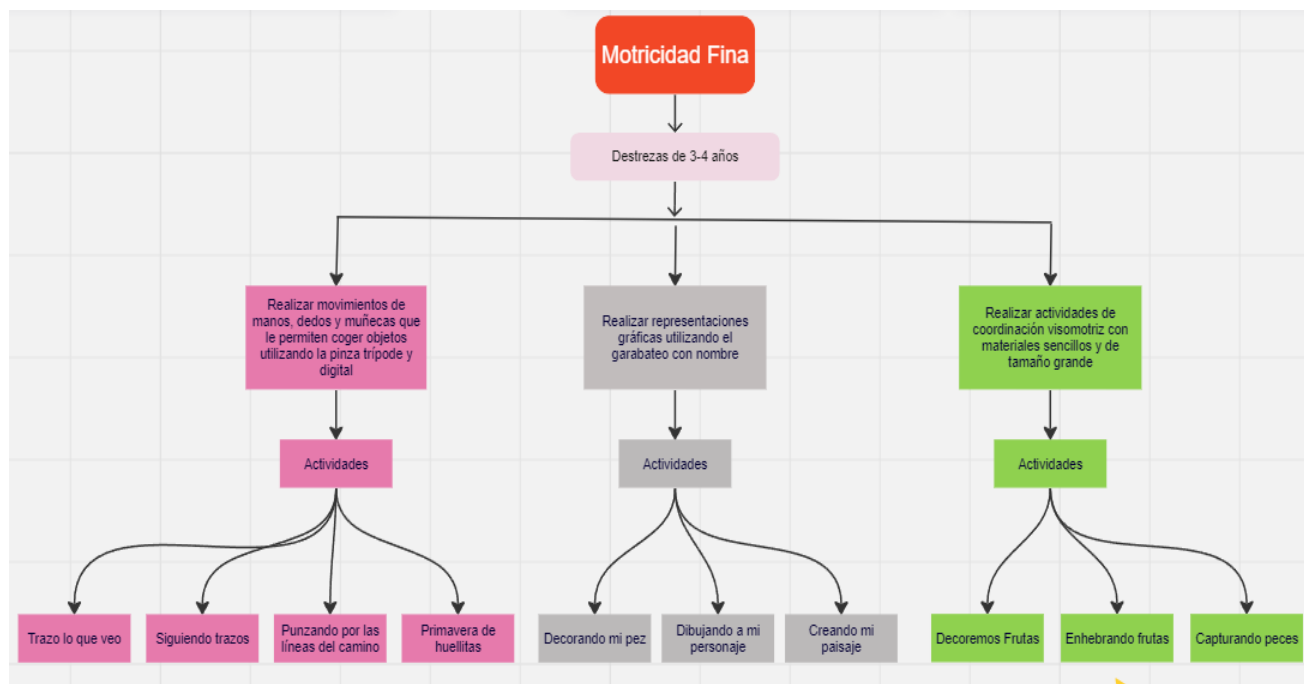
Motricidad Fina

Destrezas de 3-4 años

Realizar movimientos de manos, dedos y muñecas que le permiten coger objetos utilizando la pinza trípode y digital

Realizar representaciones gráficas utilizando el garabateo con nombre

Realizar actividades de coordinación visomotriz con materiales sencillos y de tamaño grande

Actividades

Actividades

Actividades

Trazo lo que veo

Siguiendo trazos

Punzando por las líneas del camino

Primavera de huellitas

Decorando mi pez

Dibujando a mi personaje

Creando mi paisaje

Decoremos Frutas

Enhebrando frutas

Capturando peces